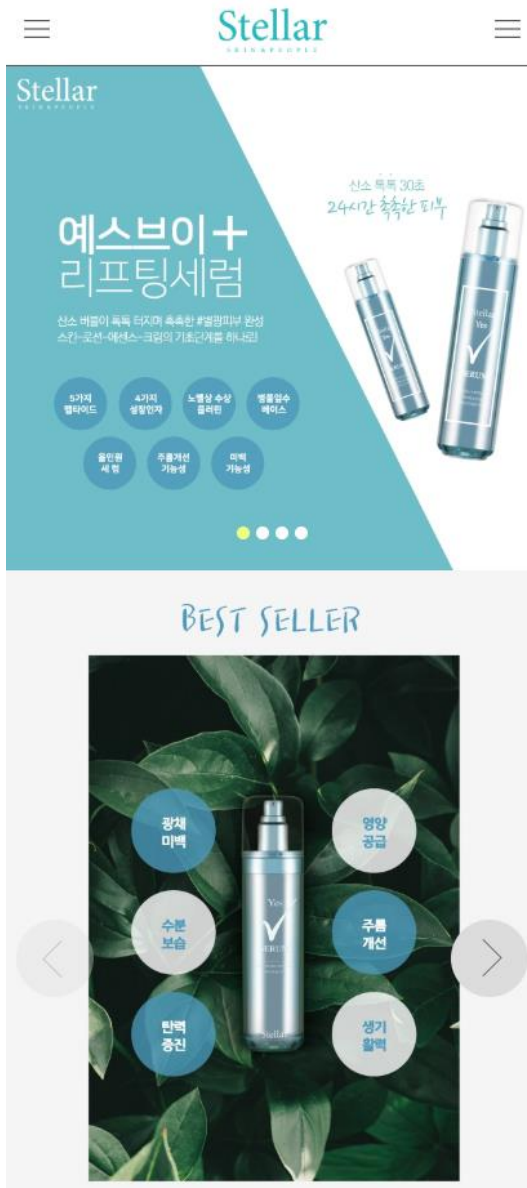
Stellar
SKIN&PEOPLE

Stellar

예스브이+
리프팅세럼

신소 버블이 톡톡 터지며 촉촉한 #물광피부 완성
스킨-로션-에센스-크림의 기초단계를 하나로!

5가지 펩타이드

4가지 성장인자

노벨상 수상 플러린

명품멀수 베이스

올인원 세럼

주름개선 기능성

미백 기능성

신소 톡톡 30초
24시간 촉촉한 피부

BEST SELLER

광채 미백

영양 공급

수분 보습

주름 개선

탄력 증진

생기 활력